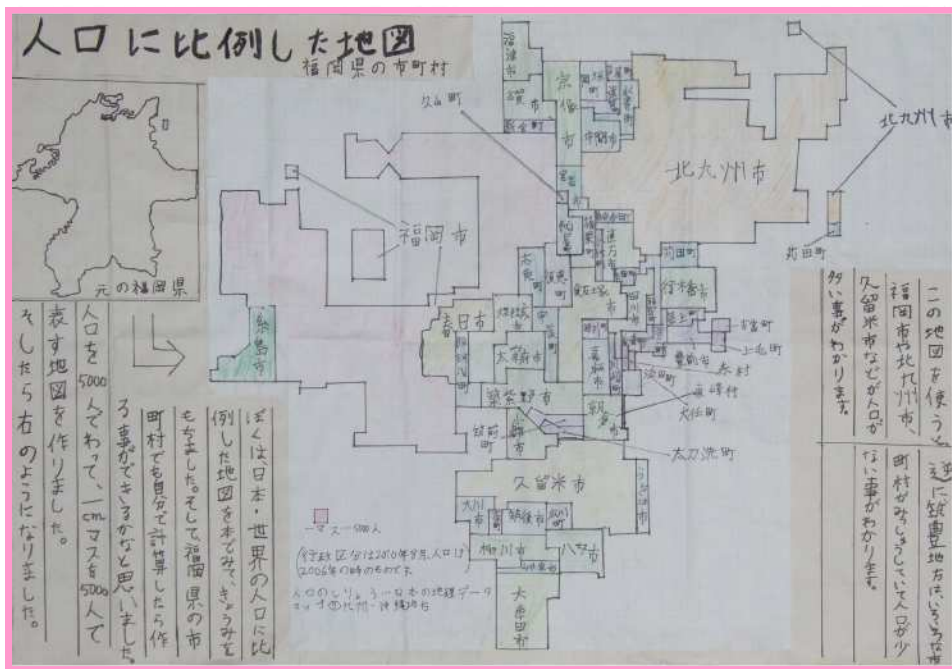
人口に比例した地図

福岡県の市町村

元の福岡県

ぼくは日本・世界の人口に比例した地図を本でみて、きょうみをもちました。そして福岡県の市町村でも自分で計算したら作る事ができるかなと思いました。

人口を5000人でわって、一cmマスを5000人で表す地図を作りました。

そしたら右のようになりました。

北九州市

福岡市

久留米市

春日市

大野城市

筑紫野市

糸島市

宗像市

福津市

古賀市

新宮町

久山町

芦屋町

苅田町

行橋市

太刀洗町

筑前町

大牟田市

柳川市

八女市

大川市

東峰村

添田町

大任町

赤村

上毛町

吉富町

豊前市

一マス=5000人

行政区分は2010年3月、人口は2006年の時のものです。

人口のしりょう…日本の地理データ ミッヨ ⑩九州・沖縄地方

この地図を使うと福岡市や北九州市、久留米市などが人口が多い事がわかります。

逆に筑豊地方はいろいろな町村がみっしゅうしていて人口が少ない事がわかります。

北九州市